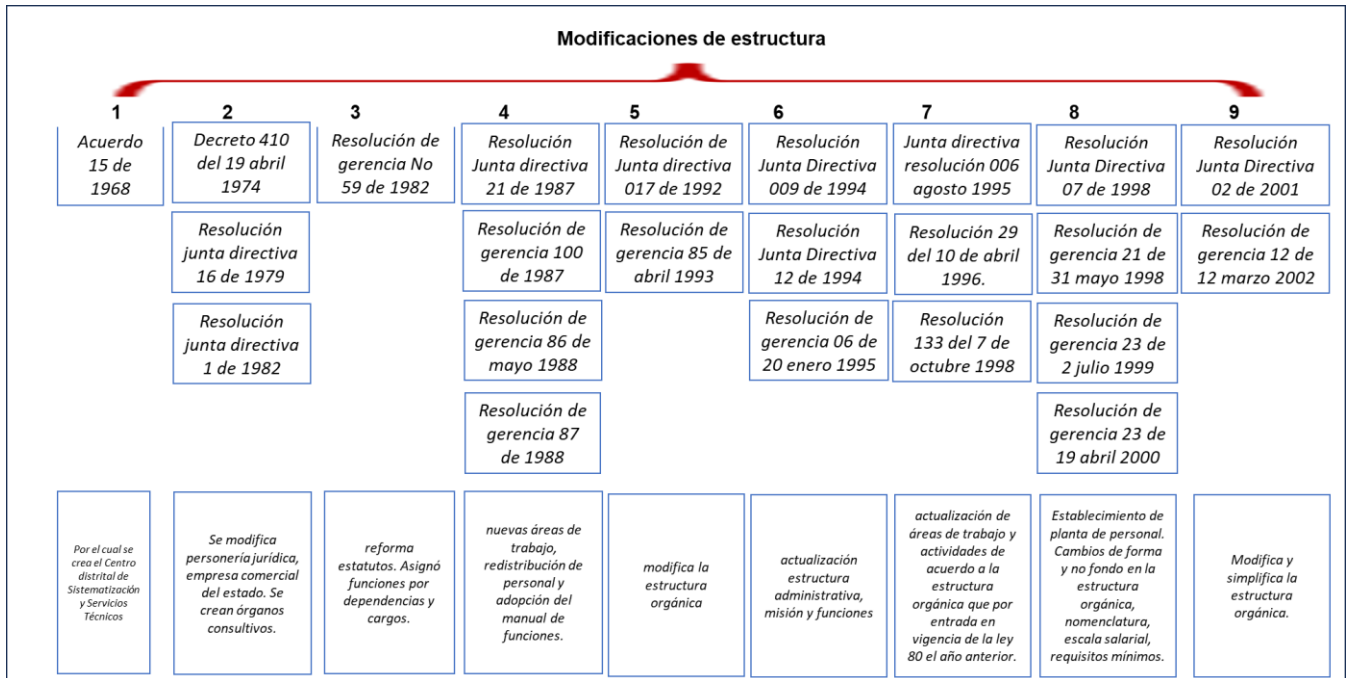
Modificaciones de estructura

1

Acuerdo 15 de 1968

Por el cual se crea el Centro distrital de Sistematización y Servicios Técnicos

2

Decreto 410 del 19 abril 1974

Resolución junta directiva 16 de 1979

Resolución junta directiva 1 de 1982

Se modifica personería jurídica, empresa comercial del estado. Se crean órganos consultivos.

3

Resolución de gerencia No 59 de 1982

reforma estatutos. Asignó funciones por dependencias y cargos.

4

Resolución Junta directiva 21 de 1987

Resolución de gerencia 100 de 1987

Resolución de gerencia 86 de mayo 1988

Resolución de gerencia 87 de 1988

nuevas áreas de trabajo, redistribución de personal y adopción del manual de funciones.

5

Resolución de Junta directiva 017 de 1992

Resolución de gerencia 85 de abril 1993

modifica la estructura orgánica

6

Resolución Junta Directiva 009 de 1994

Resolución Junta Directiva 12 de 1994

Resolución de gerencia 06 de 20 enero 1995

actualización estructura administrativa, misión y funciones

7

Junta directiva resolución 006 agosto 1995

Resolución 29 del 10 de abril 1996.

Resolución 133 del 7 de octubre 1998

actualización de áreas de trabajo y actividades de acuerdo a la estructura orgánica que por entrada en vigencia de la ley 80 el año anterior.

8

Resolución Junta Directiva 07 de 1998

Resolución de gerencia 21 de 31 mayo 1998

Resolución de gerencia 23 de 2 julio 1999

Resolución de gerencia 23 de 19 abril 2000

Establecimiento de planta de personal. Cambios de forma y no fondo en la estructura orgánica, nomenclatura, escala salarial, requisitos mínimos.

9

Resolución Junta Directiva 02 de 2001

Resolución de gerencia 12 de 12 marzo 2002

Modifica y simplifica la estructura orgánica.